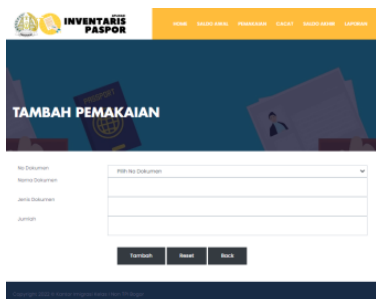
INVENTARIS PASPOR

HOME SALDO AWAL PEMAKAIAN CACAT SALDO AKHIR LAPORAN

TAMBAH PEMAKAIAN

No Dokumen
Pilih No Dokumen

Nama Dokumen

Jenis Dokumen

Jumlah

Tambah Reset Back

Copyright 2020 © Kantor Imigrasi Kelas I Non TPI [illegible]